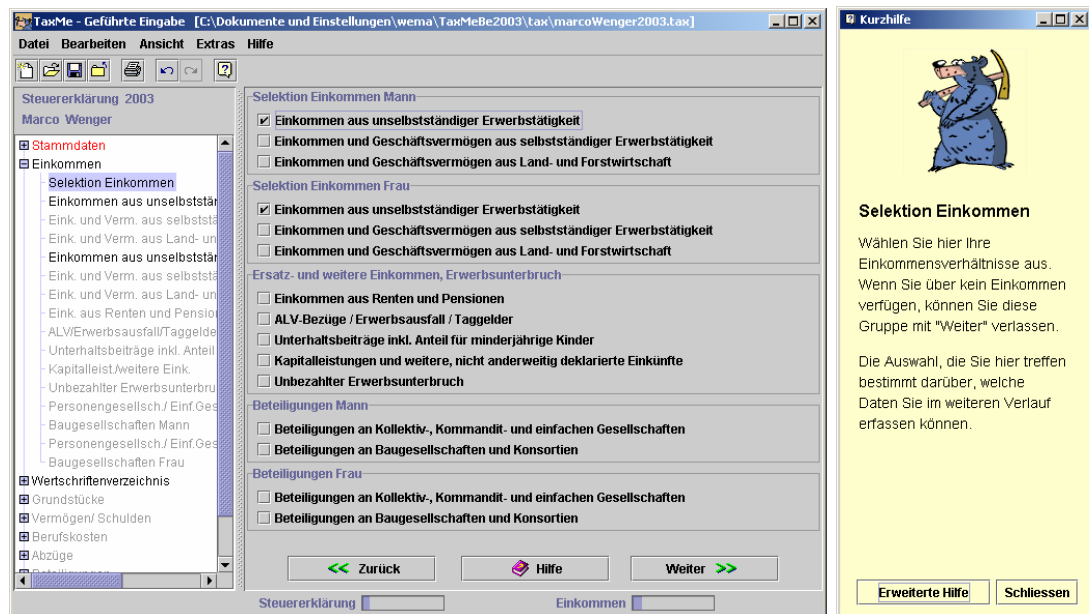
TaxMe - Geführte Eingabe [C:\Dokumente und Einstellungen\wema\TaxMeBe2003\tax\marcoWenger2003.tax]

Datei Bearbeiten Ansicht Extras Hilfe

Steuererklärung 2003
Marco Wenger

Stammdaten
Einkommen
Selektion Einkommen
Einkommen aus unselbststän
Eink. und Verm. aus selbststä
Eink. und Verm. aus Land- un
Einkommen aus unselbststän
Eink. und Verm. aus selbststä
Eink. und Verm. aus Land- un
Eink. aus Renten und Pensio
ALV/Erwerbsausfall/Taggelde
Unterhaltsbeiträge inkl. Anteil
Kapitalleist./weitere Eink.
Unbezahlter Erwerbsunterbru
Personengesellsch./ Einf.Ges
Baugesellschaften Mann
Personengesellsch./ Einf.Ges
Baugesellschaften Frau
Wertschriftenverzeichnis
Grundstücke
Vermögen/ Schulden
Berufskosten
Abzüge

Selektion Einkommen Mann
Einkommen aus unselbstständiger Erwerbstätigkeit
Einkommen und Geschäftsvermögen aus selbstständiger Erwerbstätigkeit
Einkommen und Geschäftsvermögen aus Land- und Forstwirtschaft

Selektion Einkommen Frau
Einkommen aus unselbstständiger Erwerbstätigkeit
Einkommen und Geschäftsvermögen aus selbstständiger Erwerbstätigkeit
Einkommen und Geschäftsvermögen aus Land- und Forstwirtschaft

Ersatz- und weitere Einkommen, Erwerbsunterbruch
Einkommen aus Renten und Pensionen
ALV-Bezüge / Erwerbsausfall / Taggelder
Unterhaltsbeiträge inkl. Anteil für minderjährige Kinder
Kapitalleistungen und weitere, nicht anderweitig deklarierte Einkünfte
Unbezahlter Erwerbsunterbruch

Beteiligungen Mann
Beteiligungen an Kollektiv-, Kommandit- und einfachen Gesellschaften
Beteiligungen an Baugesellschaften und Konsortien

Beteiligungen Frau
Beteiligungen an Kollektiv-, Kommandit- und einfachen Gesellschaften
Beteiligungen an Baugesellschaften und Konsortien

<< Zurück
Hilfe
Weiter >>

Steuererklärung
Einkommen

Kurzhilfe

Selektion Einkommen

Wählen Sie hier Ihre Einkommensverhältnisse aus. Wenn Sie über kein Einkommen verfügen, können Sie diese Gruppe mit "Weiter" verlassen.

Die Auswahl, die Sie hier treffen bestimmt darüber, welche Daten Sie im weiteren Verlauf erfassen können.

Erweiterte Hilfe
Schliessen